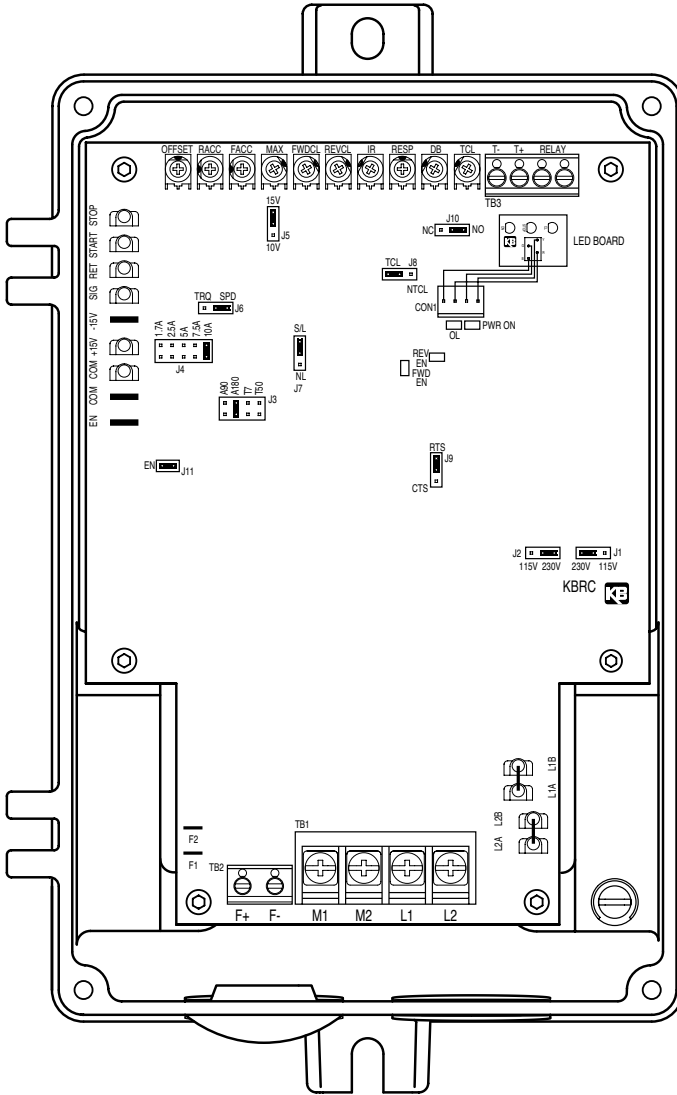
OFFSET RACC FACC MAX FWDCL REVCL IR RESP DB TCL

T- T+ RELAY

TB3

STOP START RET SIG -15V +15V COM COM EN

15V J5 10V

NC J10 NO

LED BOARD

KB

TCL J8 NTCL

CON1

OL PWR ON

TRQ SPD J6

1.7A 2.5A 5A 7.5A 10A

J4

S/L J7 NL

REV EN FWD EN

A90 A180 T7 T50 J3

RTS J9 CTS

EN J11

J2 115V 230V

230V 115V J1

KBRC KB

L1B L1A

L2B L2A

F2 F1

TB2 F+ F-

TB1 M1 M2 L1 L2